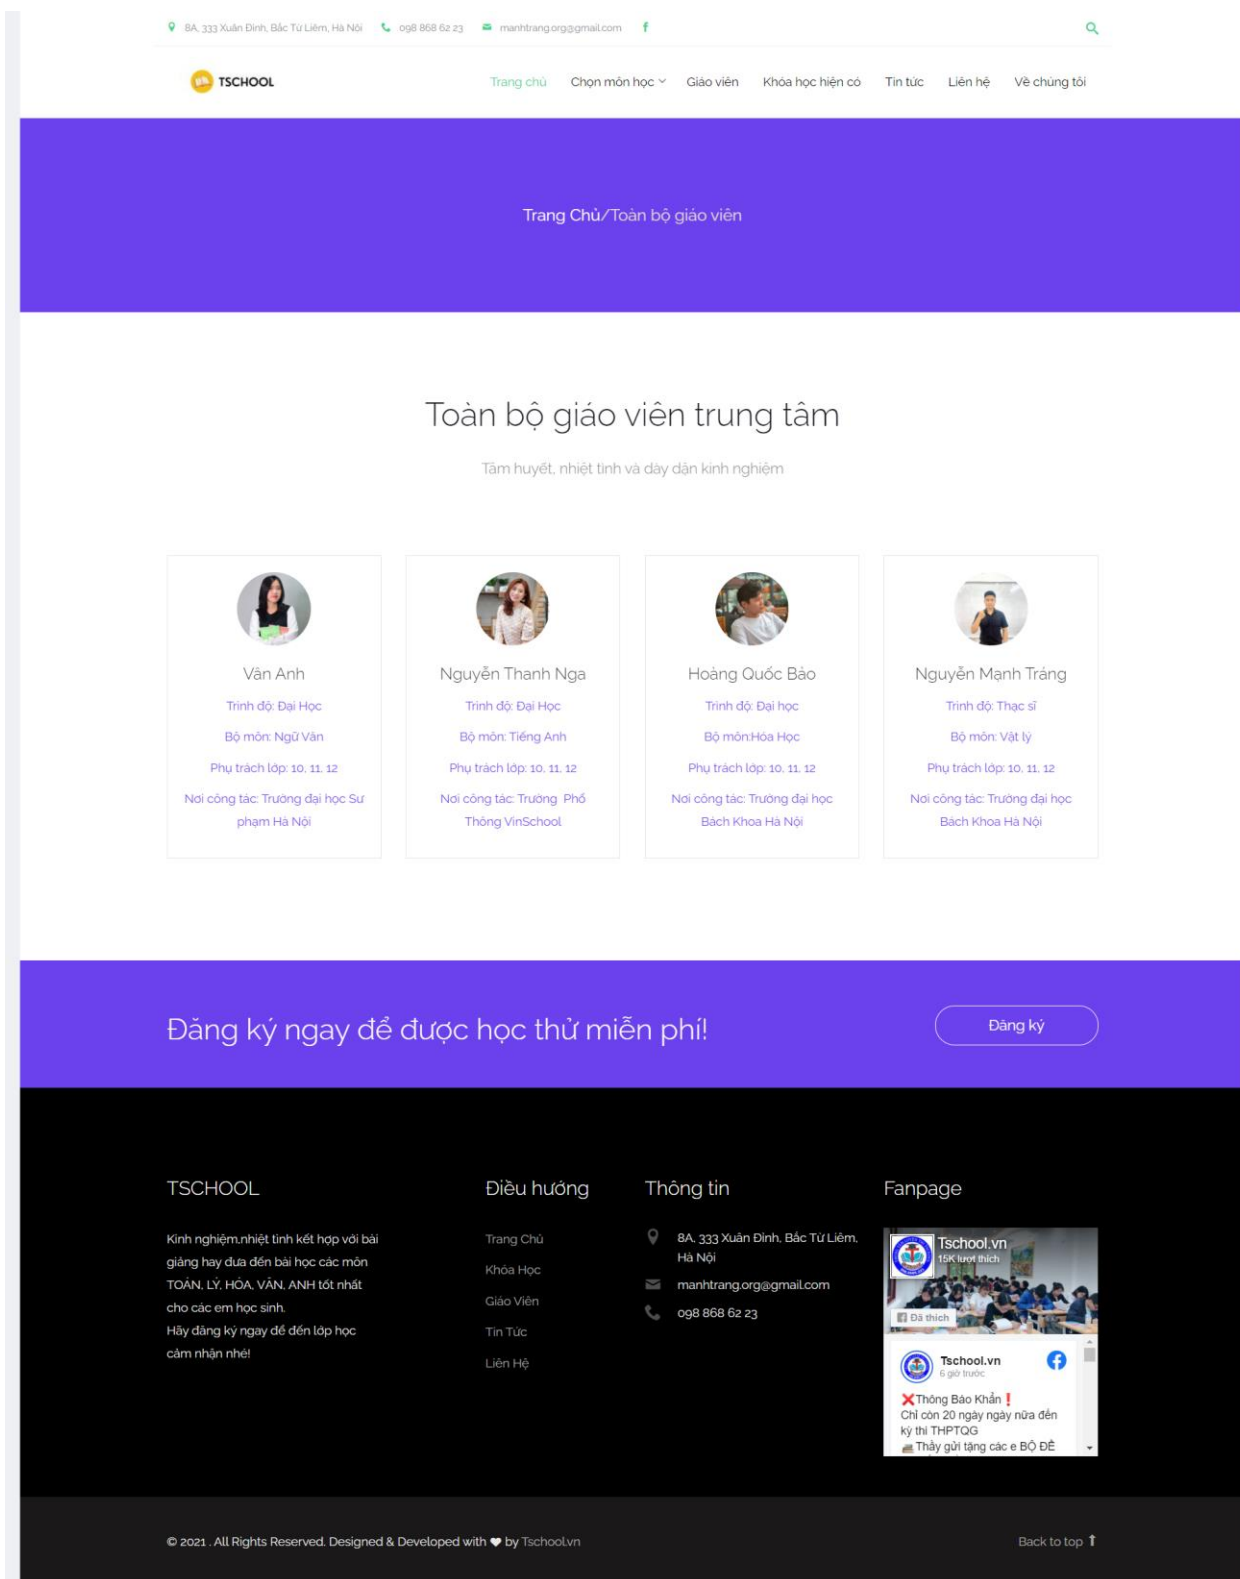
8A, 333 Xuân Đỉnh, Bắc Từ Liêm, Hà Nội  098 868 62 23  manhtrang.org@gmail.com  f

TSCHOOL

Trang chủ  Chọn môn học  Giáo viên  Khóa học hiện có  Tin tức  Liên hệ  Về chúng tôi

Trang Chủ/Toàn bộ giáo viên

Toàn bộ giáo viên trung tâm

Tâm huyết, nhiệt tình và dày dặn kinh nghiệm

Vân Anh
Trình độ: Đại Học
Bộ môn: Ngữ Văn
Phụ trách lớp: 10, 11, 12
Nơi công tác: Trường đại học Sư phạm Hà Nội

Nguyễn Thanh Nga
Trình độ: Đại Học
Bộ môn: Tiếng Anh
Phụ trách lớp: 10, 11, 12
Nơi công tác: Trường Phổ Thông VinSchool

Hoàng Quốc Bảo
Trình độ: Đại học
Bộ môn:Hóa Học
Phụ trách lớp: 10, 11, 12
Nơi công tác: Trường đại học Bách Khoa Hà Nội

Nguyễn Mạnh Tráng
Trình độ: Thạc sĩ
Bộ môn: Vật lý
Phụ trách lớp: 10, 11, 12
Nơi công tác: Trường đại học Bách Khoa Hà Nội

Đăng ký ngay để được học thử miễn phí!

Đăng ký

TSCHOOL

Kinh nghiệm,nhiệt tình kết hợp với bài giảng hay đưa đến bài học các môn TOÁN, LÝ, HÓA, VĂN, ANH tốt nhất cho các em học sinh.
Hãy đăng ký ngay để đến lớp học cảm nhận nhé!

Điều hướng

Trang Chủ
Khóa Học
Giáo Viên
Tin Tức
Liên Hệ

Thông tin

8A, 333 Xuân Đỉnh, Bắc Từ Liêm, Hà Nội
manhtrang.org@gmail.com
098 868 62 23

Fanpage

Tschool.vn
15K lượt thích
Đã thích
Tschool.vn
6 giờ trước
❌Thông Báo Khẩn❗
Chỉ còn 20 ngày ngày nữa đến kỳ thi THPTQG
Thầy gửi tặng các e BỘ ĐỀ

© 2021 . All Rights Reserved. Designed & Developed with ❤ by Tschool.vn

Back to top